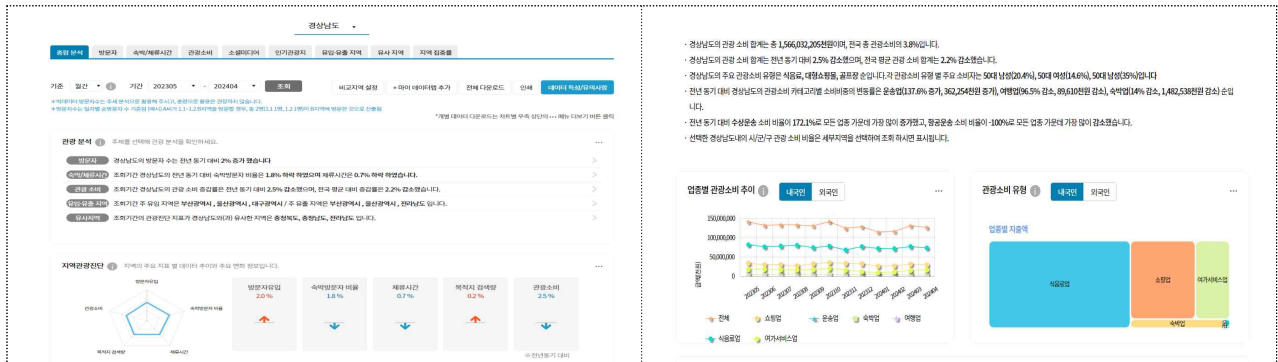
경상남도

종합 분석 | 방문자 | 숙박/체류시간 | 관광소비 | 소셜미디어 | 인기관광지 | 유입·유출 지역 | 유사 지역 | 지역 집중률

기준 월간 기간 202305 - 202404 조회

비교지역 설정 | + 마이 데이터랩 추가 | 전체 다운로드 | 인쇄 | 데이터 특성/유의사항

관광 분석 주제를 선택해 관광 분석을 확인하세요.

방문자 경상남도의 방문자 수는 전년 동기 대비 2% 증가 했습니다
숙박/체류시간 조회기간 경상남도의 전년 동기 대비 숙박방문자 비율은 1.8% 하락 하였으며 체류시간은 0.7% 하락 하였습니다.
관광 소비 조회기간 경상남도의 관광 소비 증감률은 전년 동기 대비 2.5% 감소했으며, 전국 평균 대비 증감률은 2.2% 감소했습니다.
유입·유출 지역 조회기간 주 유입 지역은 부산광역시, 울산광역시, 대구광역시 / 주 유출 지역은 부산광역시, 울산광역시, 전라남도 입니다.
유사지역 조회기간의 관광진단 지표가 경상남도와 유사한 지역은 충청북도, 충청남도, 전라남도 입니다.

지역관광진단

방문자유입 2.0 %
숙박방문자 비율 1.8 %
체류시간 0.7 %
목적지 검색량 0.2 %
관광소비 2.5 %
※ 전년동기 대비

· 경상남도의 관광 소비 합계는 총 1,566,032,205천원이며, 전국 총 관광소비의 3.8%입니다.
· 경상남도의 관광 소비 합계는 전년 동기 대비 2.5% 감소했으며, 전국 평균 관광 소비 합계는 2.2% 감소했습니다.
· 경상남도의 주요 관광소비 유형은 식음료, 대형쇼핑몰, 골프장 순입니다.각 관광소비 유형 별 주요 소비자는 50대 남성(20.4%), 50대 여성(14.6%), 50대 남성(35%)입니다
· 전년 동기 대비 경상남도의 관광소비 카테고리별 소비비중의 변동률은 운송업(137.6% 증가, 362,254천원 증가), 여행업(96.5% 감소, 89,610천원 감소), 숙박업(14% 감소, 1,482,538천원 감소) 순입니다.
· 전년 동기 대비 수상운송 소비 비율이 172.1%로 모든 업종 가운데 가장 많이 증가했고, 항공운송 소비 비율이 -100%로 모든 업종 가운데 가장 많이 감소했습니다.
· 선택한 경상남도내의 시/군/구 관광 소비 비율은 세부지역을 선택하여 조회 하시면 표시됩니다.

업종별 관광소비 추이 내국인 외국인
150,000,000
100,000,000
50,000,000
0
전체 | 쇼핑업 | 운송업 | 숙박업 | 여행업 | 식음료업 | 여가서비스업

관광소비 유형 내국인 외국인
업종별 지출액
식음료업 | 쇼핑업 | 여가서비스업 | 숙박업 | 운송업